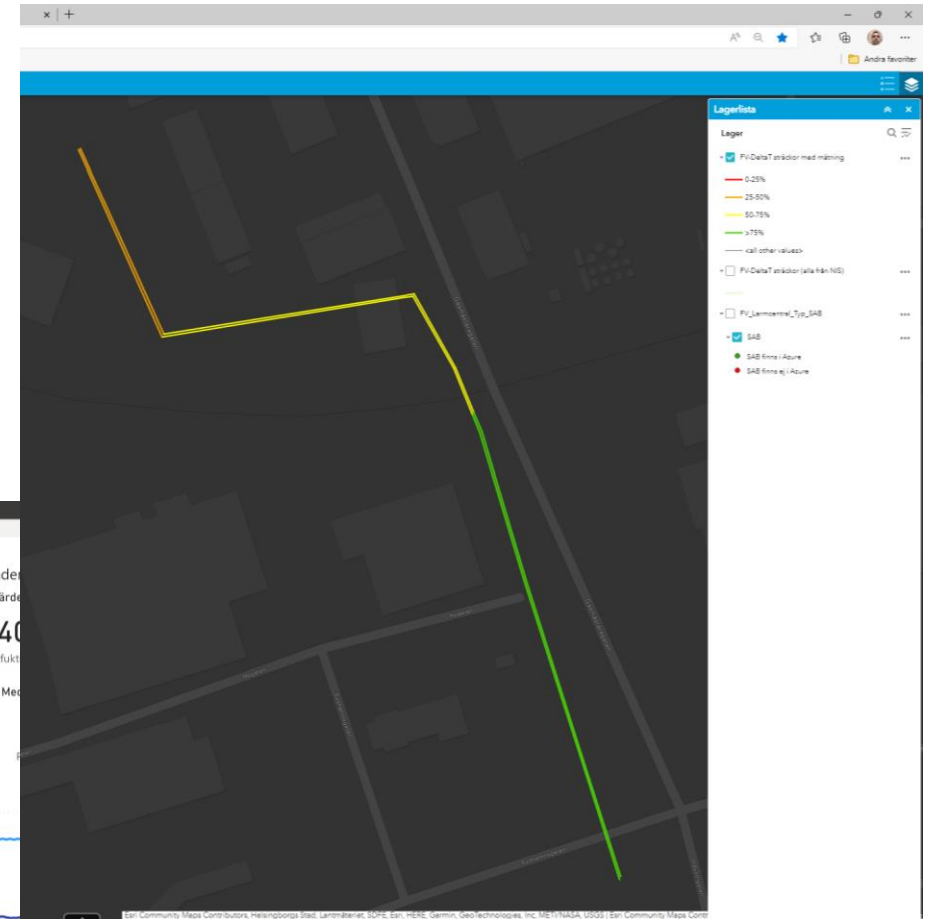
Andra favoriter

Lagerlista

Lager

FV-DeltaT sträckor med mätning

0-25%

25-50%

50-75%

>75%

<all other values>

FV-DeltaT sträckor (alla från NIS)

FV_Larmcentral_Typ_SAB

SAB

SAB finns i Azure

SAB finns ej i Azure

der

ärde

40

fukt

Med

Esri Community Maps Contributors, Helsingborgs Stad, Lantmäteriet, SDFE, Esri, HERE, Garmin, GeoTechnologies, Inc, METI/NASA, USGS | Esri Community Maps Contr